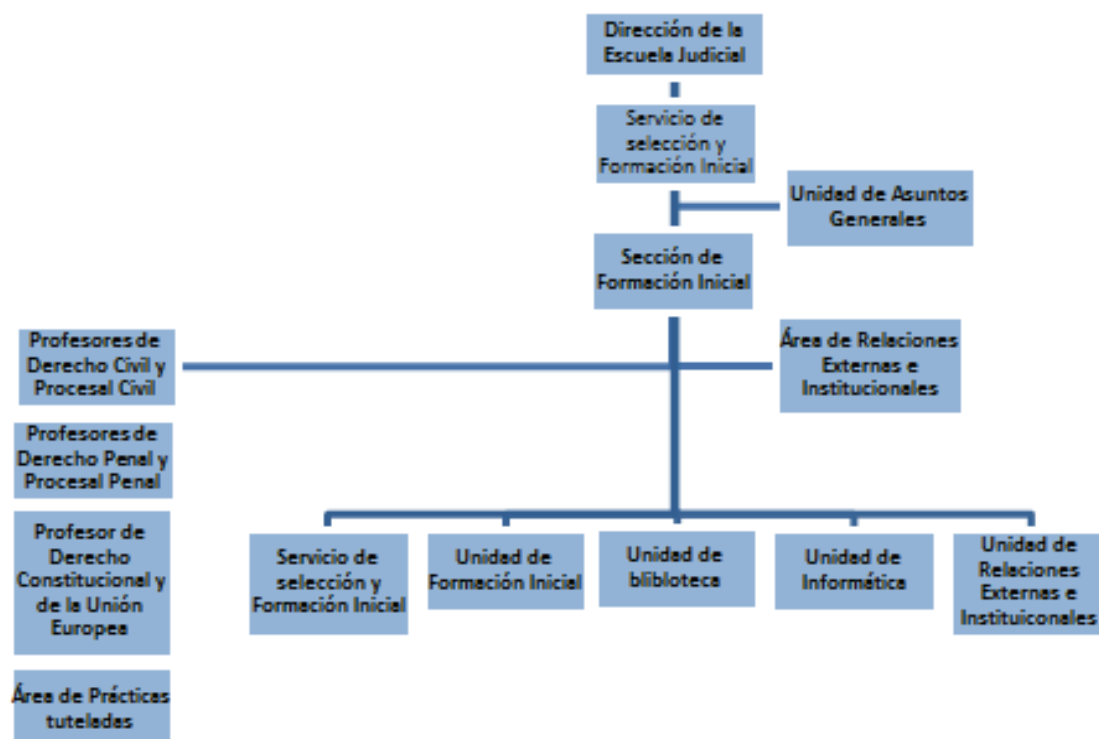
Dirección de la Escuela Judicial

Servicio de selección y Formación Inicial

Unidad de Asuntos Generales

Sección de Formación Inicial

Profesores de Derecho Civil y Procesal Civil

Área de Relaciones Externas e Institucionales

Profesores de Derecho Penal y Procesal Penal

Profesor de Derecho Constitucional y de la Unión Europea

Área de Prácticas tuteladas

Servicio de selección y Formación Inicial

Unidad de Formación Inicial

Unidad de bliblioteca

Unidad de Informática

Unidad de Relaciones Externas e Instituiconales